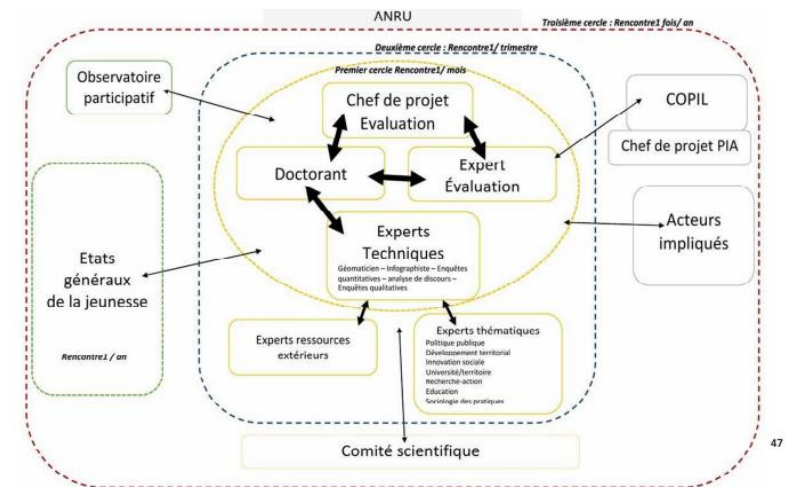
ANRU

Troisième cercle : Rencontre1 fois/ an

Deuxième cercle : Rencontre1/ trimestre

Premier cercle Rencontre1/ mois

Observatoire participatif

Chef de projet Evaluation

COPIL

Chef de projet PIA

Doctorant

Expert Évaluation

Etats généraux de la jeunesse

Rencontre1 / an

Experts Techniques

Géomaticien – Infographiste – Enquêtes quantitatives – analyse de discours – Enquêtes qualitatives

Acteurs impliqués

Experts ressources extérieurs

Experts thématiques

Politique publique
Développement territorial
Innovation sociale
Université/territoire
Recherche-action
Education
Sociologie des pratiques

Comité scientifique

47